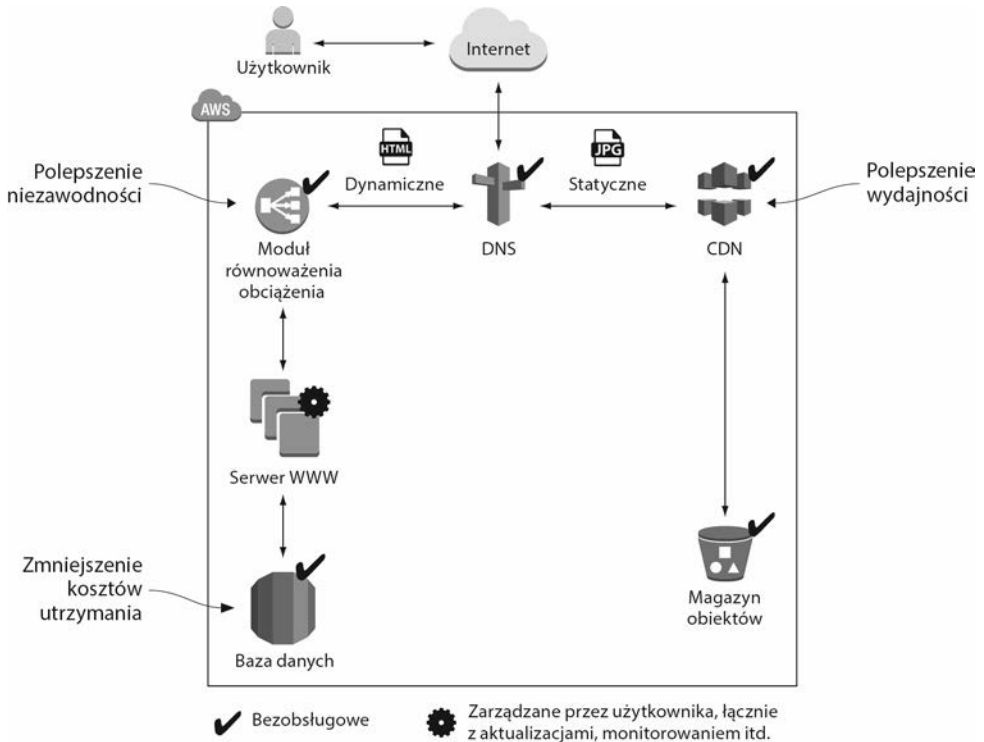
Użytkownik

Internet

AWS

Polepszenie niezawodności

HTML

Dynamiczne

DNS

JPG

Statyczne

CDN

Polepszenie wydajności

Moduł równoważenia obciążenia

Serwer WWW

Zmniejszenie kosztów utrzymania

Baza danych

Magazyn obiektów

Bezobsługowe

Zarządzane przez użytkownika, łącznie z aktualizacjami, monitorowaniem itd.